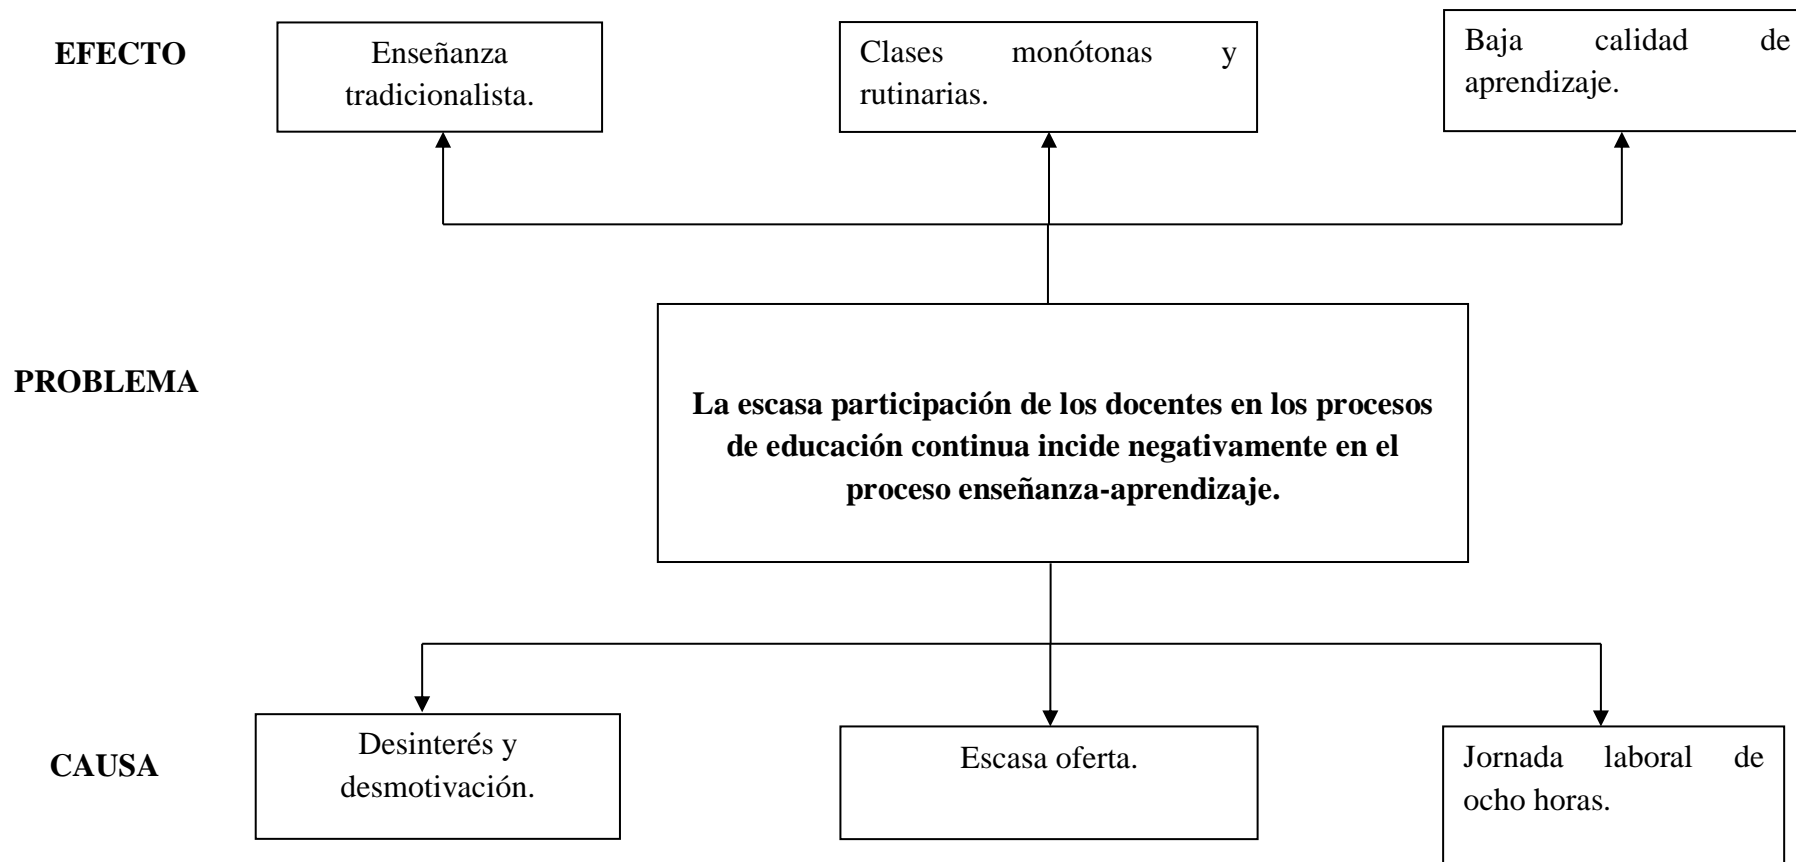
EFECTO

Enseñanza tradicionalista.

Clases monótonas y rutinarias.

Baja calidad de aprendizaje.

PROBLEMA

**La escasa participación de los docentes en los procesos de educación continua incide negativamente en el proceso enseñanza-aprendizaje.**

CAUSA

Desinterés y desmotivación.

Escasa oferta.

Jornada laboral de ocho horas.